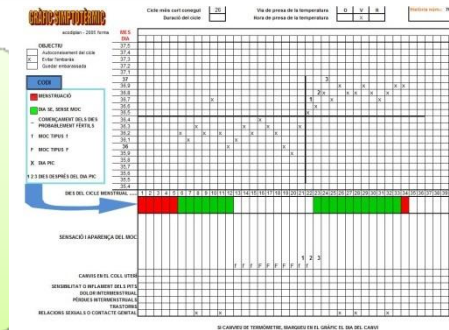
GRÀFIC SIMPTOTÈRMIC

acodjaian - 2005 forma

Cicle més curt conegut 26
Duració del cicle

Via de presa de la temperatura O V R
Hora de presa de la temperatura X

Mostra núm.: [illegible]

OBJECTIU
Autoconeixement del cicle
X Evitar l'embaràs
Quedar embarassada

CODI

MENSTRUACIÓ

DIA SEC, SENSE MOC

COMENÇAMENT DELS DIES PROBABLEMENT FÈRTILS

T MOC TIPUS T

F MOC TIPUS F

X DIA PIC

1 2 3 DIES DESPRÉS DEL DIA PIC

MES
DIA
37,5
37,4
37,3
37,2
37,1
37
36,9
36,8
36,7
36,6
36,5
36,4
36,3
36,2
36,1
36
35,9
35,8
35,7
35,6
35,5
35,4

1 2 3

DIES DEL CICLE MENSTRUAL
1 2 3 4 5 6 7 8 9 10 11 12 13 14 15 16 17 18 19 20 21 22 23 24 25 26 27 28 29 30 31 32 33 34 35 36 37 38 39

SENSACIÓ I APARENÇA DEL MOC

T T T F F F F F F X 1 2 3

CANVIS EN EL COLL UTERÍ
SENSIBILITAT O INFLAMENT DELS PITS
DOLOR INTERMENSTRUAL
PÈRDUES INTERMENSTRUALS
TRASTORNS
RELACIONS SEXUALS O CONTACTE GENITAL

SI CANVIEU DE TERMÒMETRE, MARQUEU EN EL GRÀFIC EL DIA DEL CANVI